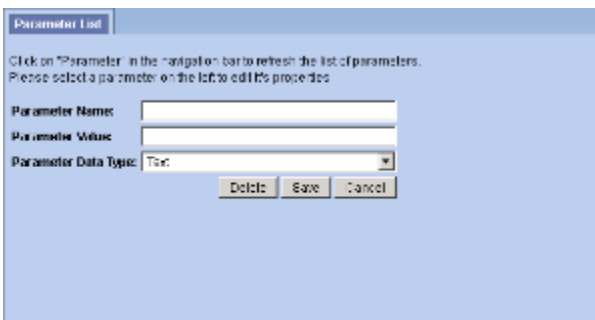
Parameter List

Click on "Parameter" in the navigation bar to refresh the list of parameters.
Please select a parameter on the left to edit it's properties

Parameter Name:
Parameter Value:
Parameter Data Type: Text

Delete Save Cancel